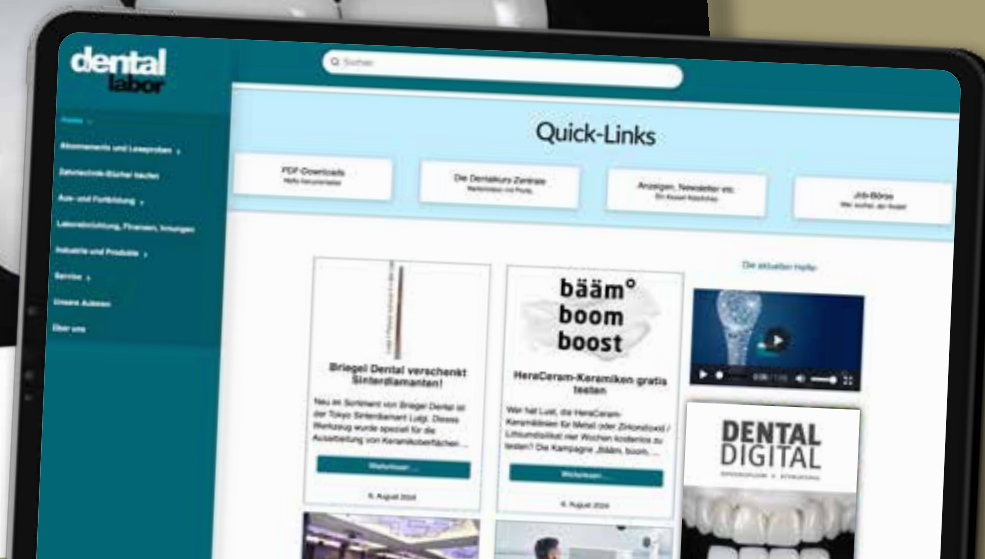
dental labor

Suchen

Home

Abonnements und Leseproben

Zahntechnik-Bücher kaufen

Aus- und Fortbildung

Laboreinrichtung, Finanzen, Innungen

Industrie und Produkte

Service

Unsere Autoren

Über uns

Quick-Links

PDF-Downloads
Hefte herunterladen

Die Dentalkurs-Zentrale
Weiterbilden mit Profis

Anzeigen, Newsletter etc.
Ein Kanal Kataloge

Job-Börse
Wer sucht, der findet

Die aktuellen Hefte

Briegel Dental verschenkt Sinterdiamanten!

Neu im Sortiment von Briegel Dental ist der Tokyo Sinterdiamant Luigi. Dieses Werkzeug wurde speziell für die Ausarbeitung von Keramikoberflächen ...

Weiterlesen ...

6. August 2024

bääm° boom boost

HeraCeram-Keramiken gratis testen

War hat Lust, die HeraCeram-Keramiklinien für Metall oder Zirkonoxid / Lithiumdisilikat vier Wochen kostenlos zu testen? Die Kampagne „bääm, boom, ...

Weiterlesen ...

6. August 2024

0:00 / 1:00

DENTAL DIGITAL